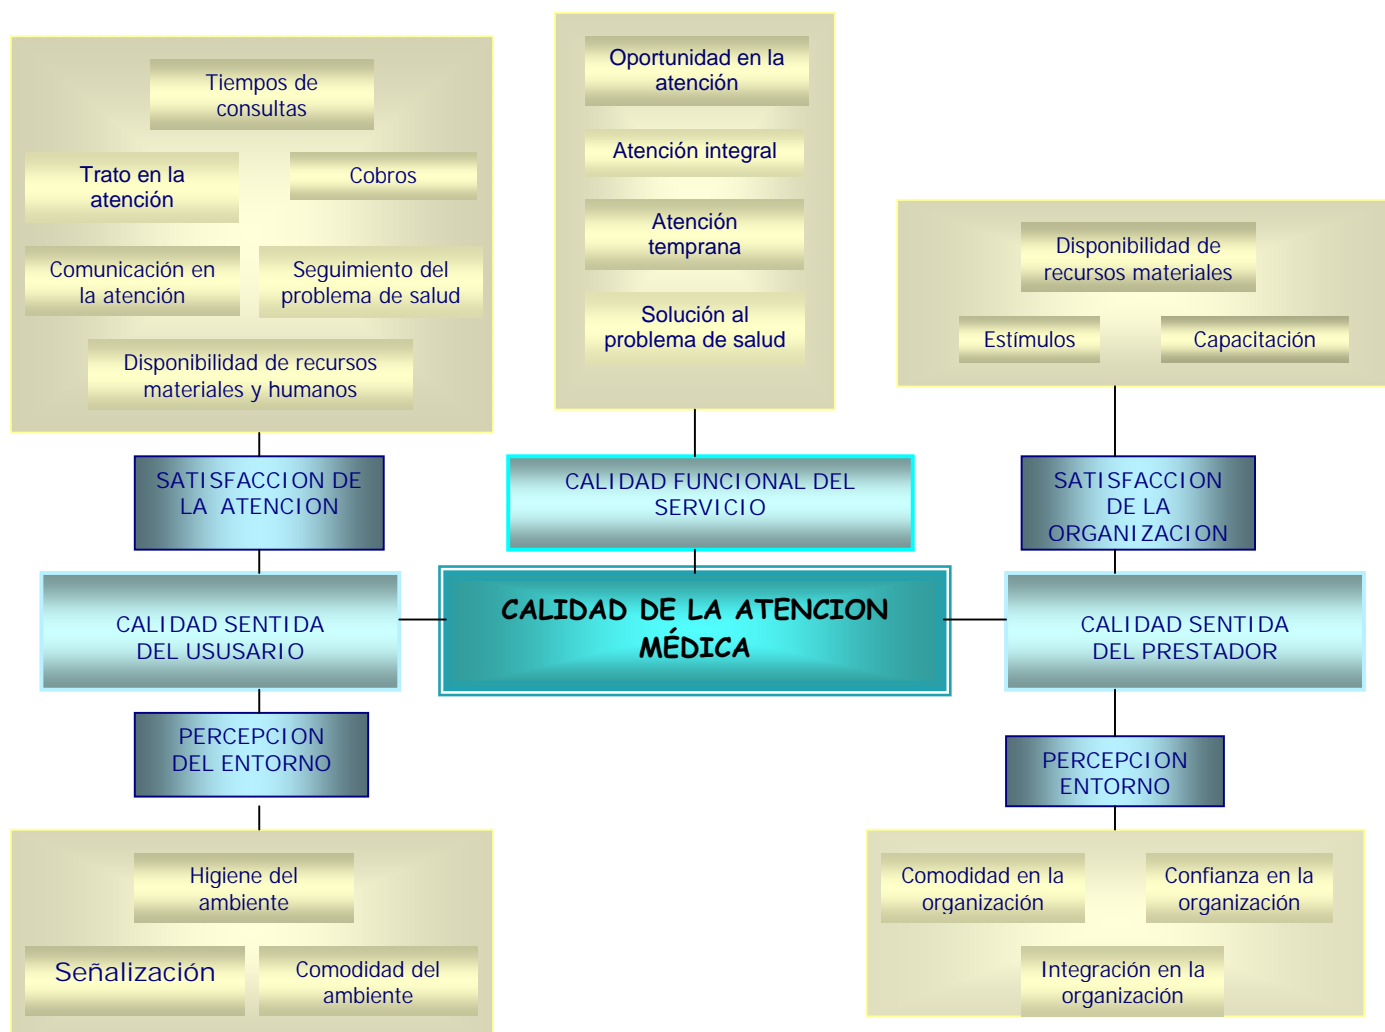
Tiempos de consultas

Trato en la atención

Cobros

Comunicación en la atención

Seguimiento del problema de salud

Disponibilidad de recursos materiales y humanos

Oportunidad en la atención

Atención integral

Atención temprana

Solución al problema de salud

Disponibilidad de recursos materiales

Estímulos

Capacitación

SATISFACCION DE LA ATENCION

CALIDAD FUNCIONAL DEL SERVICIO

SATISFACCION DE LA ORGANIZACION

CALIDAD SENTIDA DEL USUSARIO

CALIDAD DE LA ATENCION MÉDICA

CALIDAD SENTIDA DEL PRESTADOR

PERCEPCION DEL ENTORNO

PERCEPCION ENTORNO

Higiene del ambiente

Señalización

Comodidad del ambiente

Comodidad en la organización

Confianza en la organización

Integración en la organización